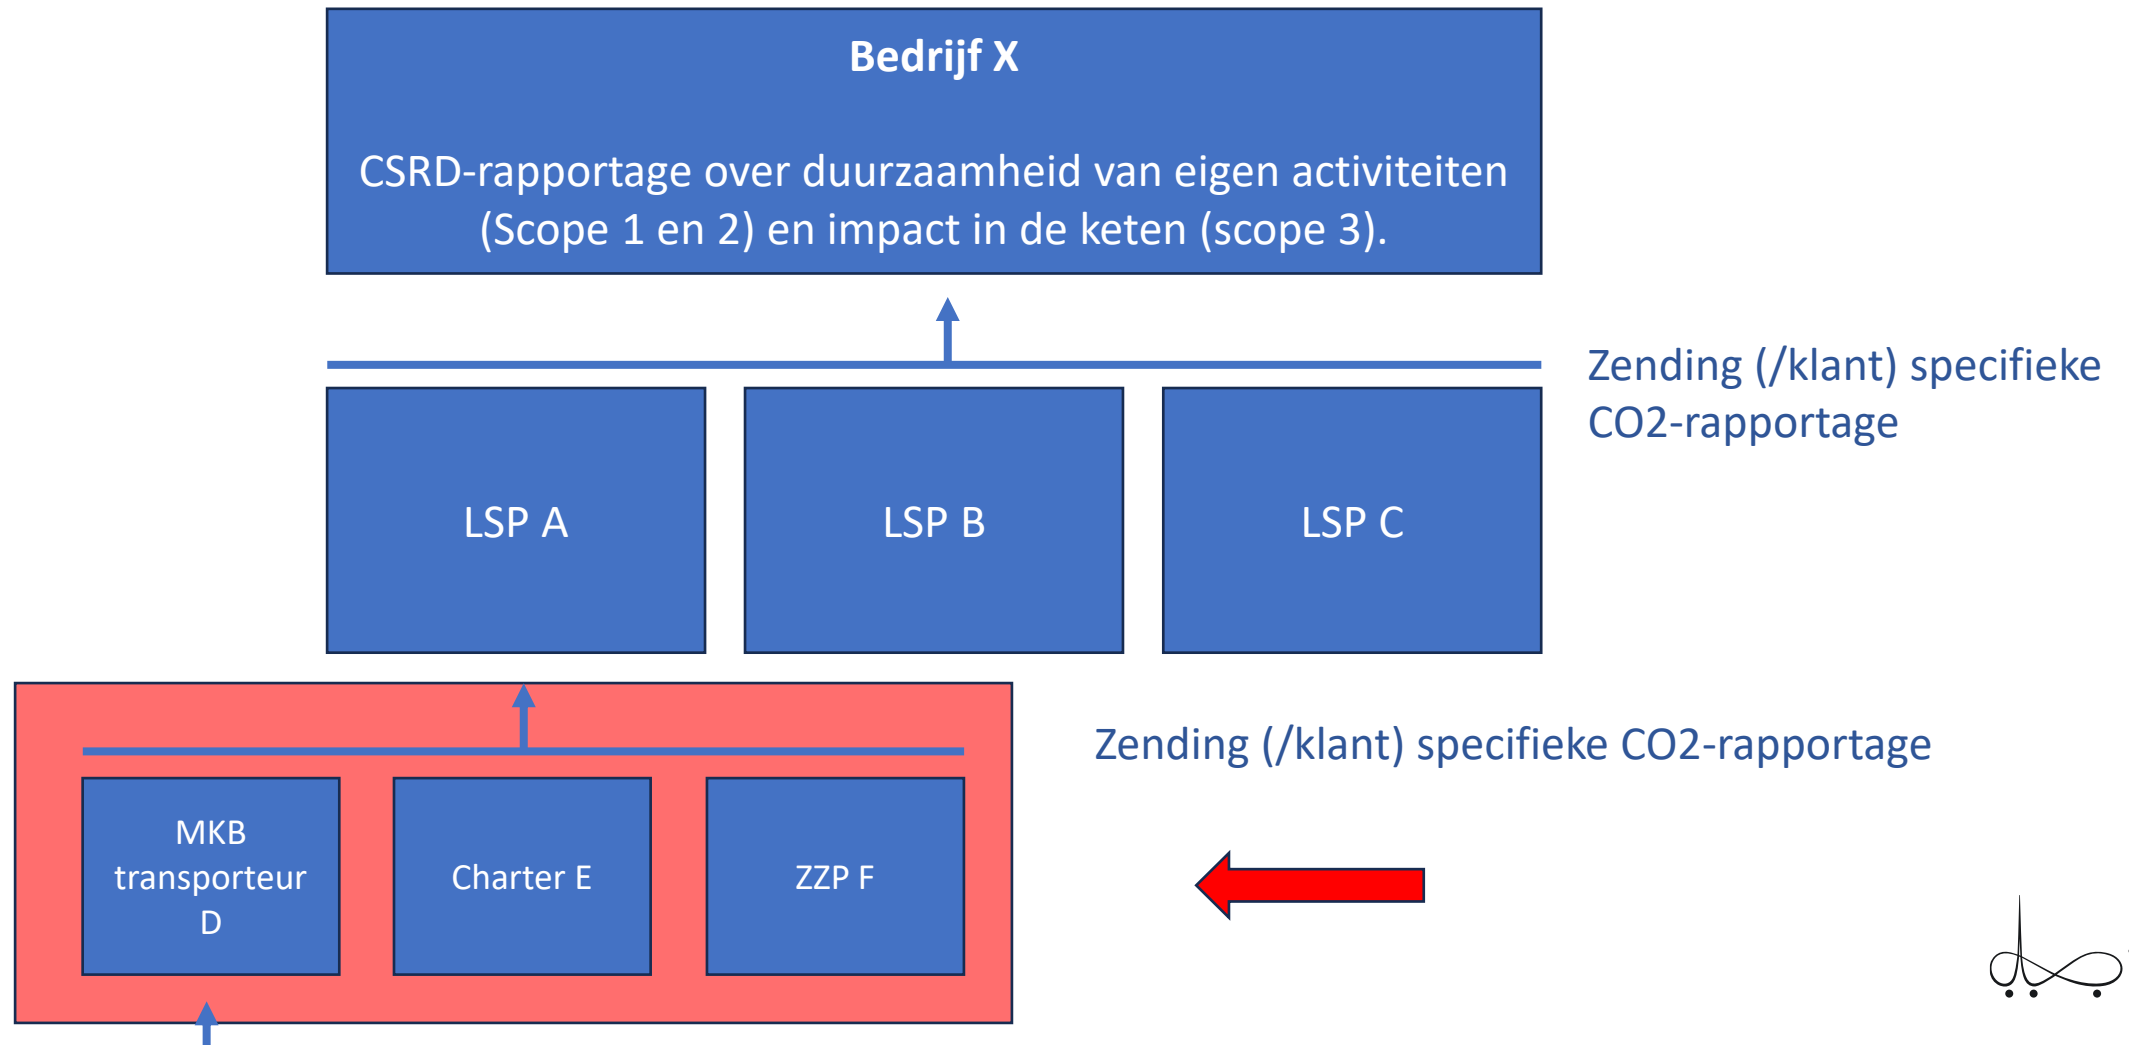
Bedrijf X

CSRD-rapportage over duurzaamheid van eigen activiteiten (Scope 1 en 2) en impact in de keten (scope 3).

Zending (/klant) specifieke CO2-rapportage

LSP A

LSP B

LSP C

Zending (/klant) specifieke CO2-rapportage

MKB transporteur D

Charter E

ZZP F